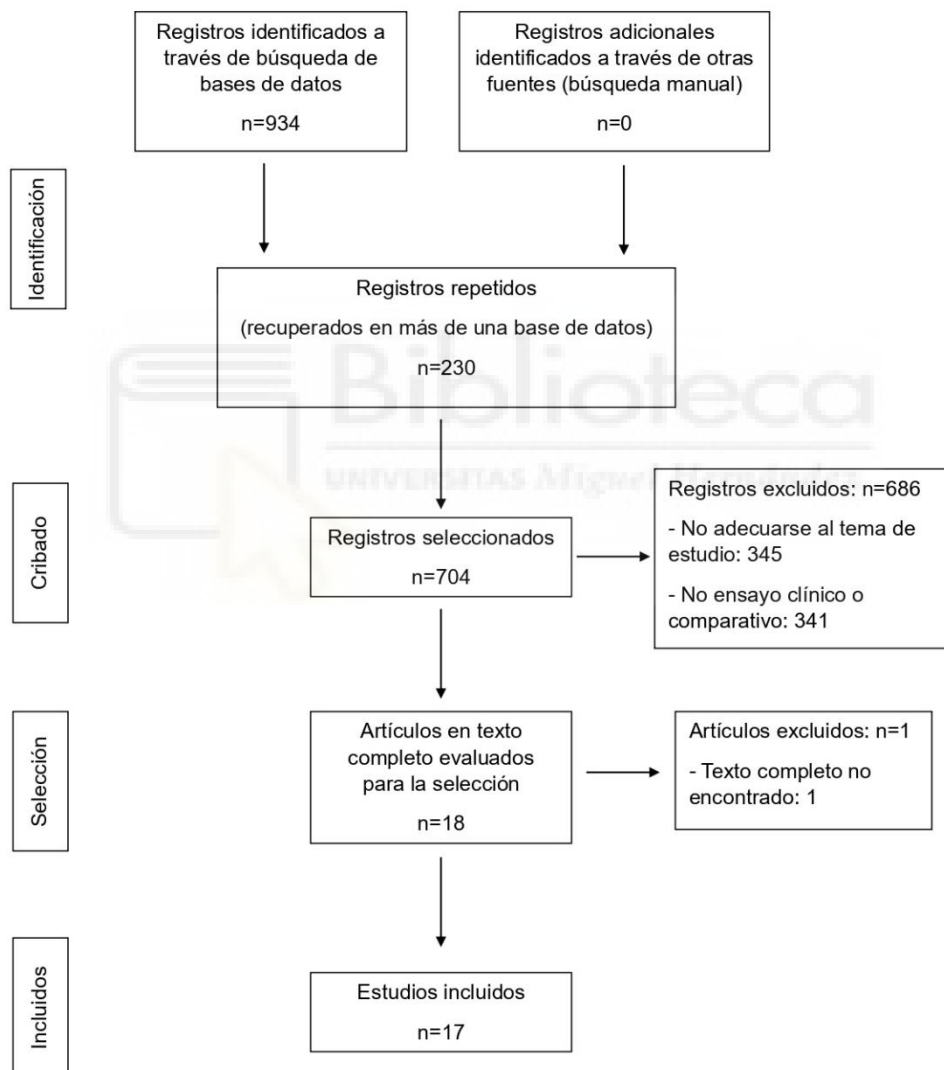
Registros identificados a través de búsqueda de bases de datos

n=934

Registros adicionales identificados a través de otras fuentes (búsqueda manual)

n=0

Identificación

Registros repetidos

(recuperados en más de una base de datos)

n=230

Biblioteca

UNIVERSITAS Miguel Hernández

Cribado

Registros seleccionados

n=704

Registros excluidos: n=686

- No adecuarse al tema de estudio: 345

- No ensayo clínico o comparativo: 341

Selección

Artículos en texto completo evaluados para la selección

n=18

Artículos excluidos: n=1

- Texto completo no encontrado: 1

Incluidos

Estudios incluidos

n=17